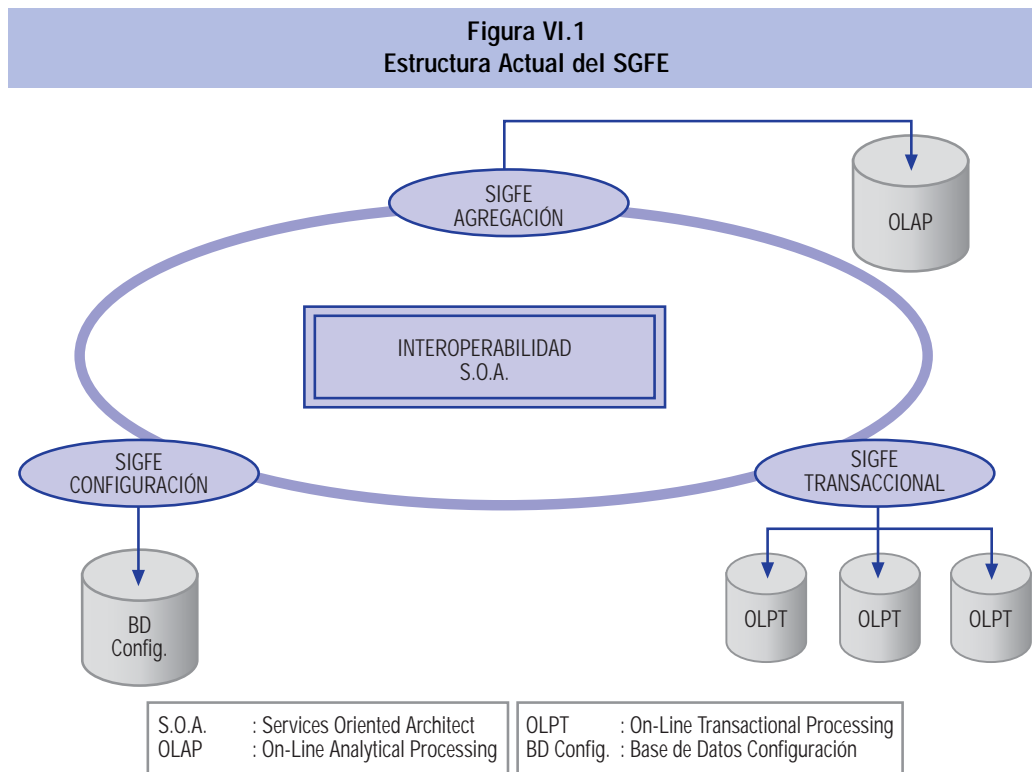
Figura VI.1
Estructura Actual del SGFE

SIGFE
AGREGACIÓN

OLAP

INTEROPERABILIDAD
S.O.A.

SIGFE
CONFIGURACIÓN

SIGFE
TRANSACCIONAL

BD
Config.

OLPT

OLPT

OLPT

S.O.A. : Services Oriented Architect
OLAP : On-Line Analytical Processing

OLPT : On-Line Transactional Processing
BD Config. : Base de Datos Configuración